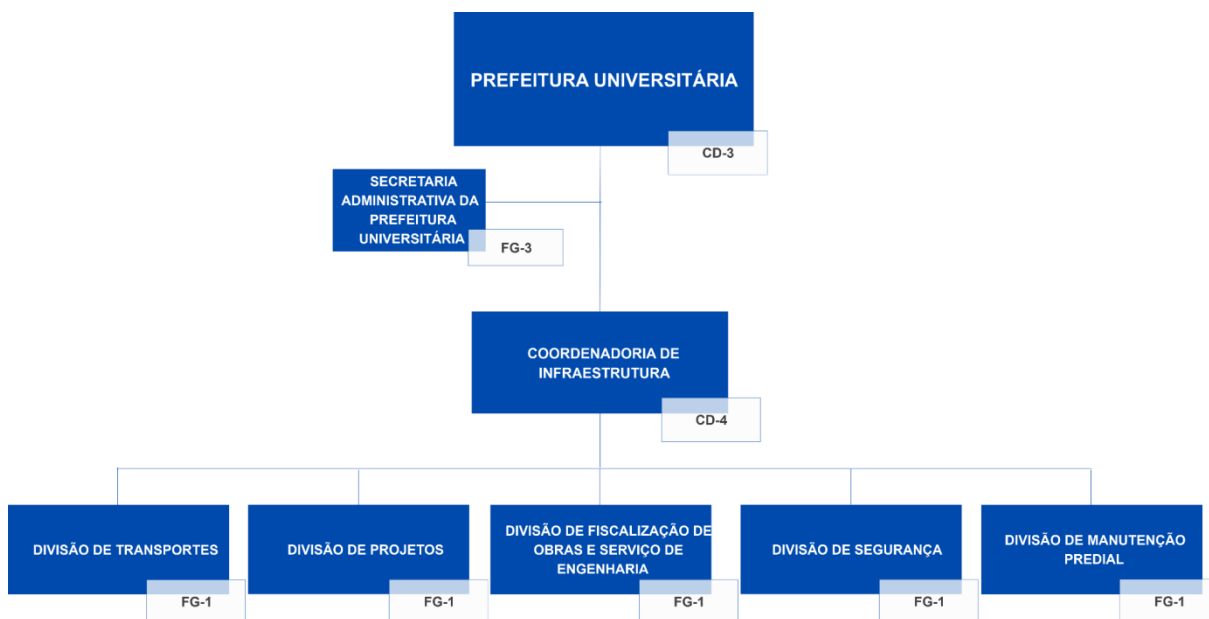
PREFEITURA UNIVERSITÁRIA

CD-3

SECRETARIA ADMINISTRATIVA DA PREFEITURA UNIVERSITÁRIA

FG-3

COORDENADORIA DE INFRAESTRUTURA

CD-4

DIVISÃO DE TRANSPORTES

FG-1

DIVISÃO DE PROJETOS

FG-1

DIVISÃO DE FISCALIZAÇÃO DE OBRAS E SERVIÇO DE ENGENHARIA

FG-1

DIVISÃO DE SEGURANÇA

FG-1

DIVISÃO DE MANUTENÇÃO PREDIAL

FG-1